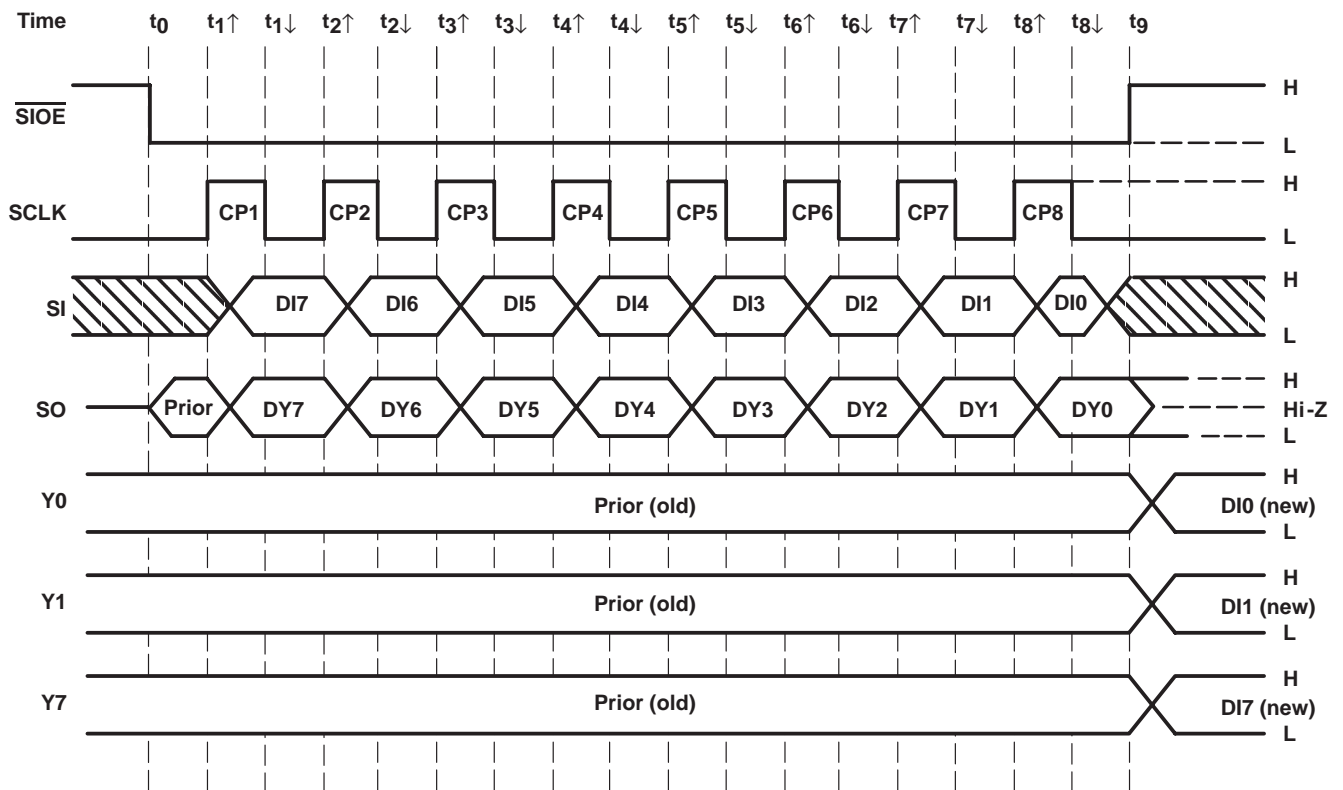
Time $t_0$ $t_1\uparrow$ $t_1\downarrow$ $t_2\uparrow$ $t_2\downarrow$ $t_3\uparrow$ $t_3\downarrow$ $t_4\uparrow$ $t_4\downarrow$ $t_5\uparrow$ $t_5\downarrow$ $t_6\uparrow$ $t_6\downarrow$ $t_7\uparrow$ $t_7\downarrow$ $t_8\uparrow$ $t_8\downarrow$ $t_9$

$\overline{SIOE}$ H L

SCLK CP1 CP2 CP3 CP4 CP5 CP6 CP7 CP8 H L

SI DI7 DI6 DI5 DI4 DI3 DI2 DI1 DI0 H L

SO Prior DY7 DY6 DY5 DY4 DY3 DY2 DY1 DY0 H Hi-Z L

Y0 Prior (old) H DI0 (new) L

Y1 Prior (old) H DI1 (new) L

Y7 Prior (old) H DI7 (new) L